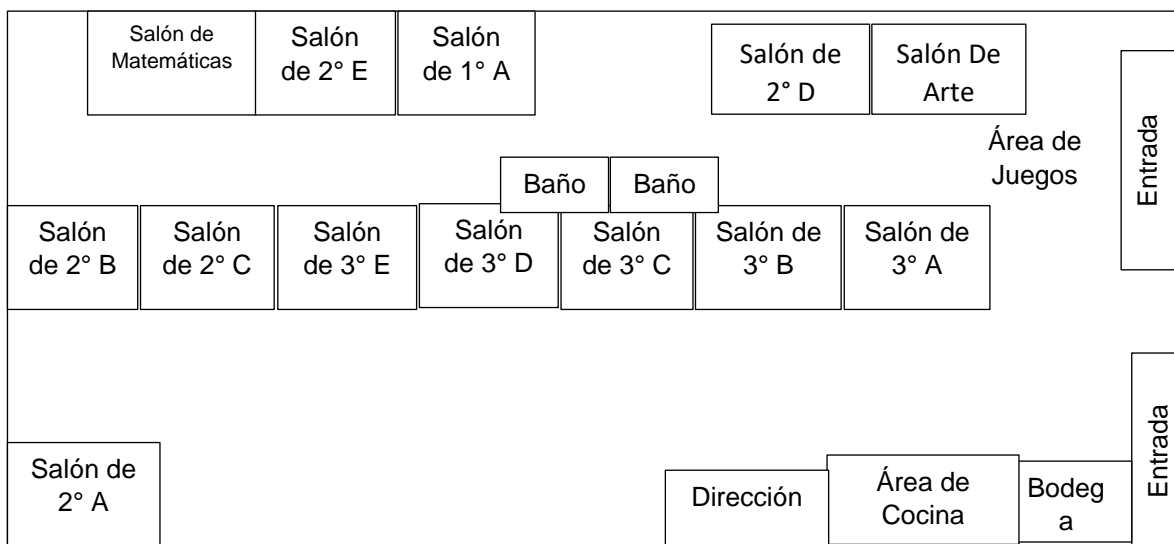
Salón de Matemáticas

Salón de 2° E

Salón de 1° A

Salón de 2° D

Salón De Arte

Área de Juegos

Entrada

Baño

Baño

Salón de 2° B

Salón de 2° C

Salón de 3° E

Salón de 3° D

Salón de 3° C

Salón de 3° B

Salón de 3° A

Salón de 2° A

Dirección

Área de Cocina

Bodeg a

Entrada